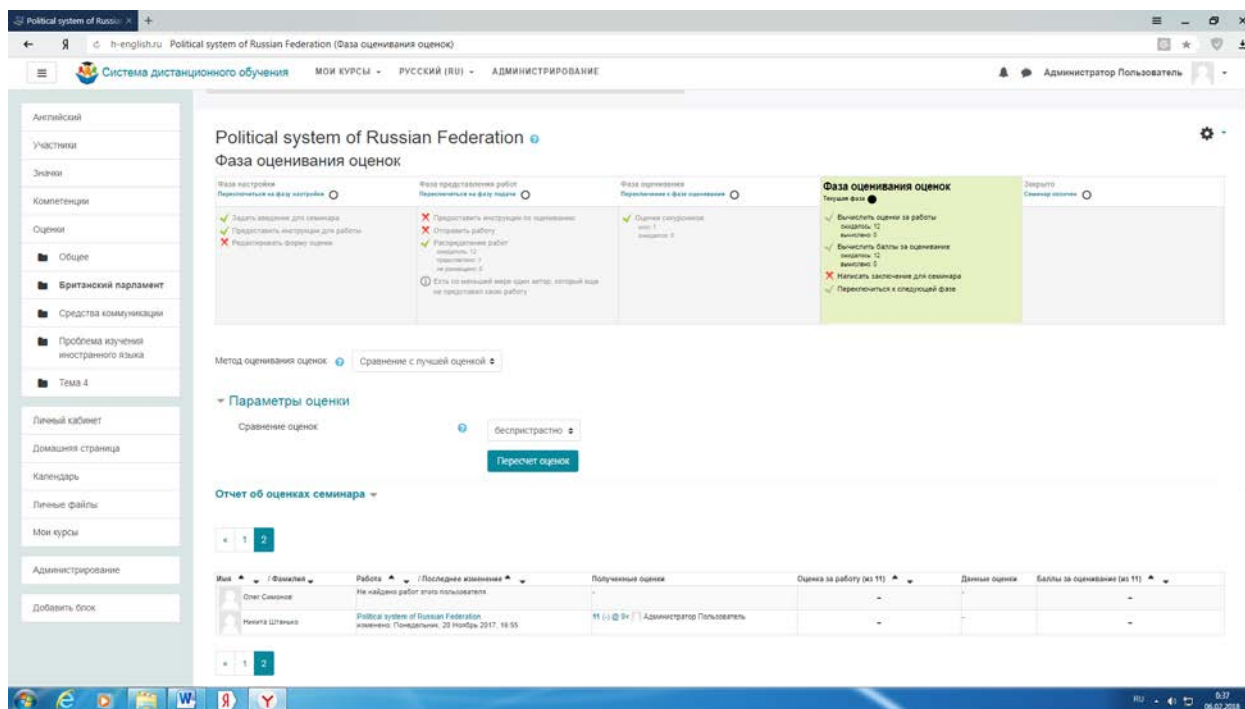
Political system of Russia ×

h-english.ru Political system of Russian Federation (Фаза оценивания оценок)

Система дистанционного обучения МОИ КУРСЫ РУССКИЙ (RU) АДМИНИСТРИРОВАНИЕ

Администратор Пользователь

Английский
Участники
Значки
Компетенции
Оценки
Общее
Британский парламент
Средства коммуникации
Проблема изучения иностранного языка
Тема 4

Личный кабинет
Домашняя страница
Календарь
Личные файлы
Мои курсы

Администрирование

Добавить блок

Political system of Russian Federation

Фаза оценивания оценок

| Фаза настройки<br>Переключиться на фазу настройки | Фаза представления работ<br>Переключиться на фазу подачи | Фаза оценивания<br>Переключение с фазы оценивания | Фаза оценивания оценок<br>Текущая фаза | Закрыто<br>Семинар закрыт |
|---|---|---|---|---|
| Задать введение для семинара<br>Предоставить инструкции для работы<br>Редактировать форму оценки | Предоставить инструкции по оцениванию<br>Отправить работу<br>Распределение работ<br>ожидалось: 12<br>представлено: 7<br>не размещено: 0<br>Есть по меньшей мере один автор, который еще не представил свою работу | Оценки сокурсников<br>всего: 1<br>ожидается: 0 | Вычислить оценки за работы<br>ожидалось: 12<br>вычислено: 0<br>Вычислить баллы за оценивание<br>ожидалось: 12<br>вычислено: 0<br>Написать заключение для семинара<br>Переключиться к следующей фазе | |

Метод оценивания оценок Сравнение с лучшей оценкой

Параметры оценки

Сравнение оценок беспристрастно

Пересчет оценок

Отчет об оценках семинара

« 1 2

| Имя / Фамилия | Работа / Последнее изменение | Полученные оценки | Оценка за работу (из 11) | Данные оценки | Баллы за оценивание (из 11) |
|---|---|---|---|---|---|
| Олег Симонов | Не найдено работ этого пользователя | - | - | - | - |
| Никита Штанько | Political system of Russian Federation<br>изменено: Понедельник, 20 Ноябрь 2017, 16:55 | 11 (-) @ 9< Администратор Пользователь | - | - | - |

« 1 2

RU 8:37 06.02.2018